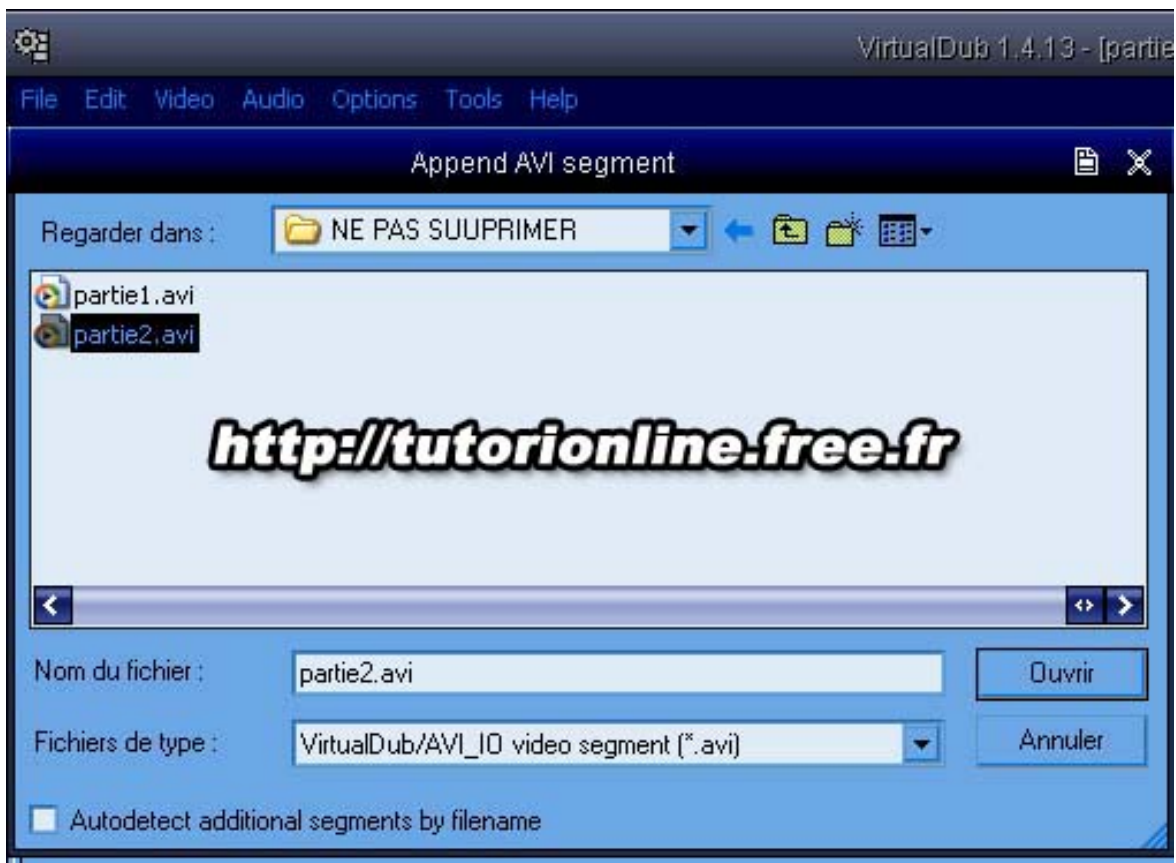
VirtualDub 1.4.13 - [partie

File Edit Video Audio Options Tools Help

Append AVI segment

Regarder dans : NE PAS SUUPRIMER

partie1.avi
partie2.avi

http://tutorionline.free.fr

Nom du fichier : partie2.avi

Ouvrir

Fichiers de type : VirtualDub/AVI_IO video segment (*.avi)

Annuler

Autodetect additional segments by filename